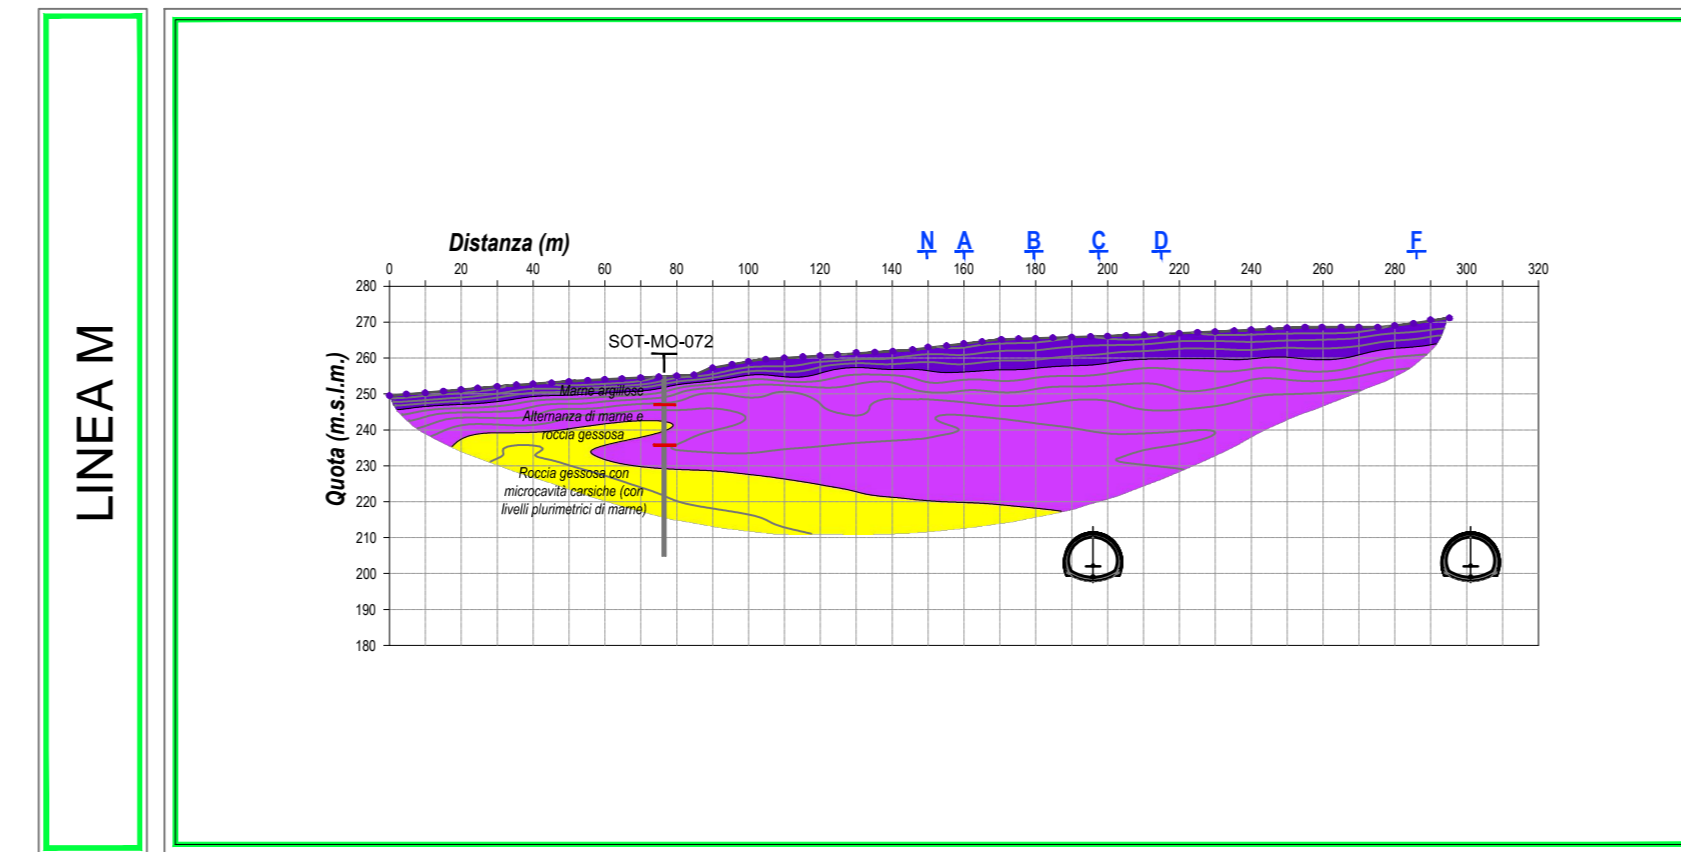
LINEA M

Distanza (m)

N A B C D F

0 20 40 60 80 100 120 140 160 180 200 220 240 260 280 300 320

Quota (m.s.l.m.)

280 270 260 250 240 230 220 210 200 190 180

SOT-MO-072

Marne argillose

Alternanza di marne e roccia gessosa

Roccia gessosa con microcavità carsiche (con livelli plurimetrici di marne)